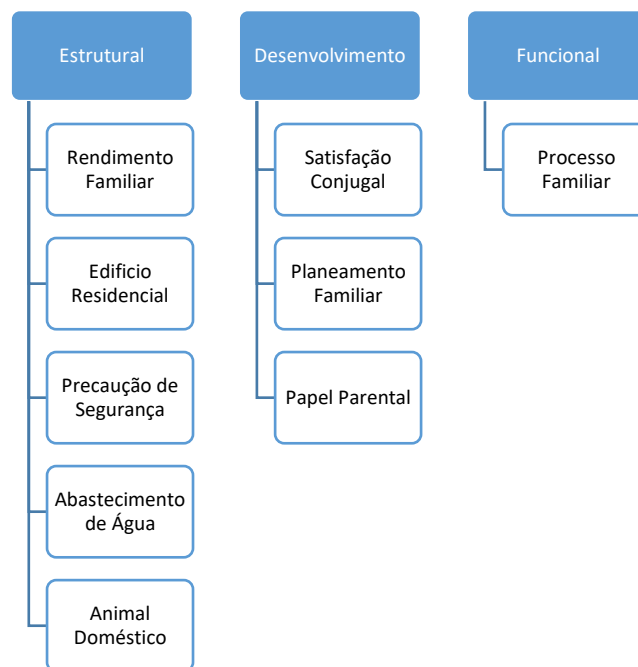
Estrutural

Rendimento Familiar

Edificio Residencial

Precaução de Segurança

Abastecimento de Água

Animal Doméstico

Desenvolvimento

Satisfação Conjugal

Planeamento Familiar

Papel Parental

Funcional

Processo Familiar